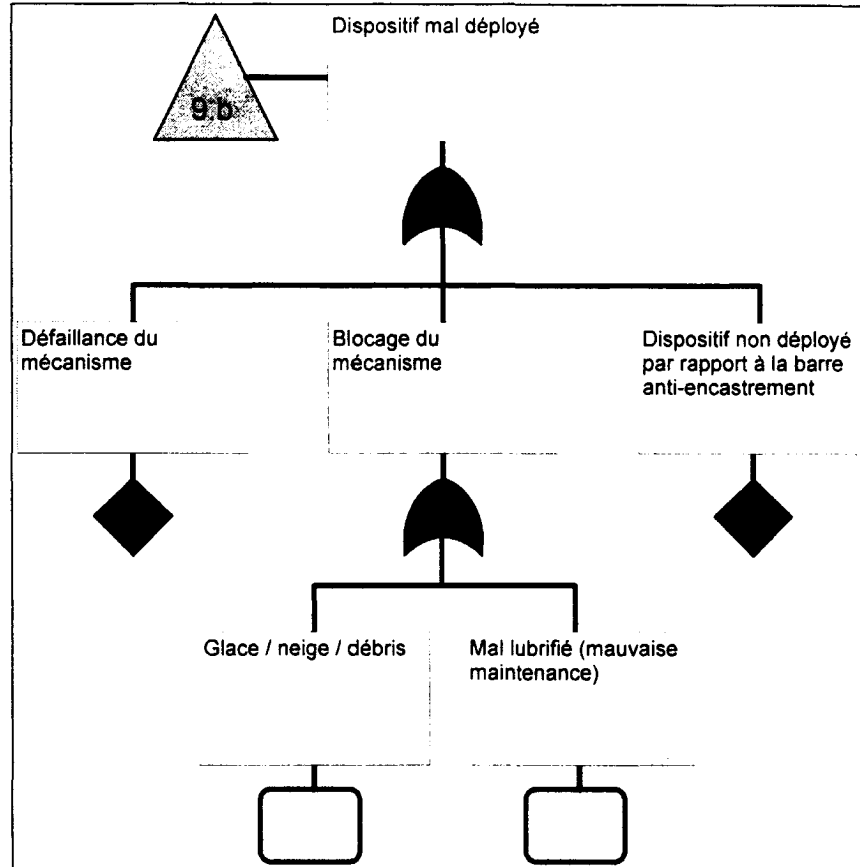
Dispositif mal déployé

9.b

Défaillance du mécanisme

Blocage du mécanisme

Dispositif non déployé par rapport à la barre anti-encastrement

Glace / neige / débris

Mal lubrifié (mauvaise maintenance)